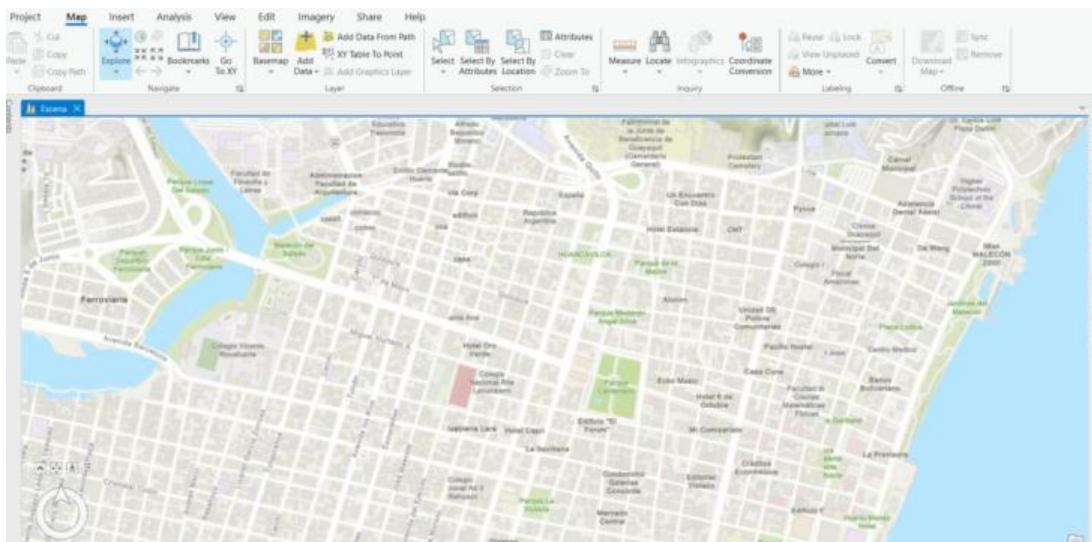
Project Map Insert Analysis View Edit Imagery Share Help

Paste Cut Copy Copy Path Clipboard

Explore Bookmarks Go To XY Navigate

Basemap Add Data Add Data From Path XY Table To Point Add Graphics Layer Layer

Select Select By Attributes Select By Location Attributes Clear Zoom To Selection

Measure Locate Infographics Coordinate Conversion Inquiry

Pause Lock View Unplaced More Convert Labeling

Download Map Sync Remove Offline

Escena

Ferroviaria

Parque Lineal Del Salado

Facultad de Filosofía y Letras

Administracion Facultad de Arquitectura

Parque Forestal

Colegio Vicente Rocafuerte

Hotel Oro Verde

Colegio Nacional Rita Lecumberri

HUANCAVILCA

Parque de la Madre

Parque Centenario

Edificio "El Fórum"

Hotel 6 de Octubre

Mi Comisariato

Ecko Music

Casa Corre

Pacific Hostel

Unidad de Policía Comunitaria

Cementerio Protestant Cemetery

Carnal Municipal

Clínica Guayaquil

Municipal Del Norte

Colegio I

Da Wang

Malecón 2000

Centro Medico

Banco Bolivariano

Mercado Central

Parque La Victoria

Condominio Galerias Concordia

Editorial Vistazo

Crediticia Económica

La Florencia

Hotel Estadio

CNT

Pycca

Alvaro

Parque Memoria Angel Silva

Hotel Capri

La Sanitaria

Colegio Fiscal Nº 9 Rafucanola

Escuela Fiscal

Avenida Quito

Avenida Pedro Menendez Gilbert

Escuela Alfredo Baquerizo Moreno

Velasco Ibarra

La Iglesia